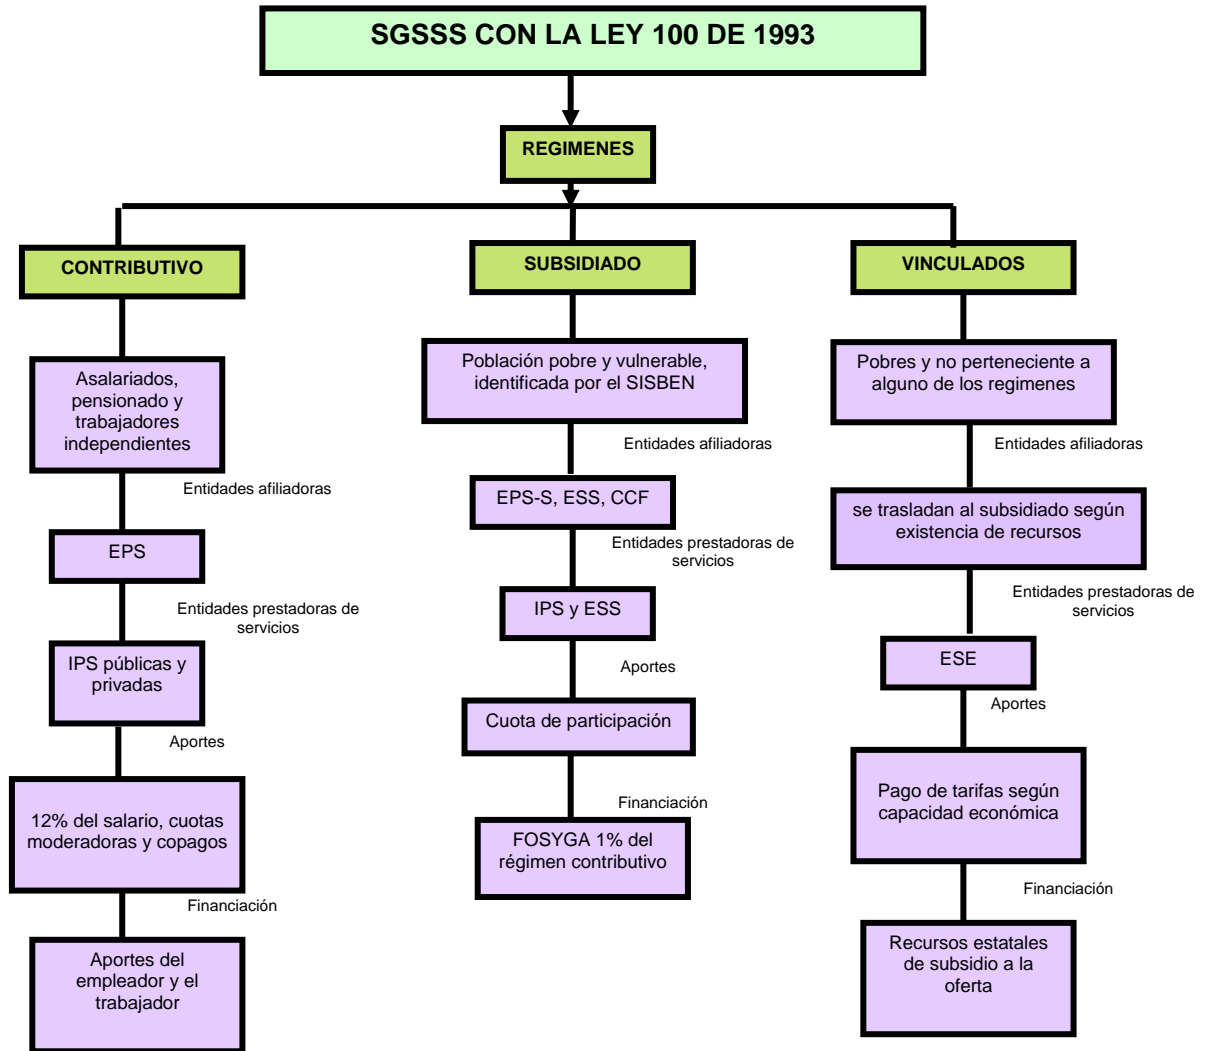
SGSSS CON LA LEY 100 DE 1993

REGIMENES

CONTRIBUTIVO

Asalariados, pensionado y trabajadores independientes

Entidades afiliadoras

EPS

Entidades prestadoras de servicios

IPS públicas y privadas

Aportes

12% del salario, cuotas moderadoras y copagos

Financiación

Aportes del empleador y el trabajador

SUBSIDIADO

Población pobre y vulnerable, identificada por el SISBEN

Entidades afiliadoras

EPS-S, ESS, CCF

Entidades prestadoras de servicios

IPS y ESS

Aportes

Cuota de participación

Financiación

FOSYGA 1% del régimen contributivo

VINCULADOS

Pobres y no perteneciente a alguno de los regimenes

Entidades afiliadoras

se trasladan al subsidiado según existencia de recursos

Entidades prestadoras de servicios

ESE

Aportes

Pago de tarifas según capacidad económica

Financiación

Recursos estatales de subsidio a la oferta